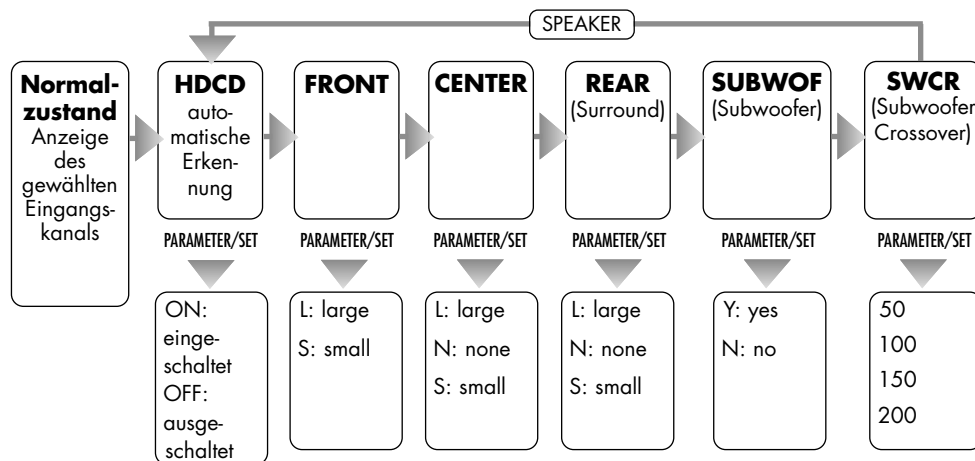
SPEAKER

**Normalzustand**
Anzeige des gewählten Eingangskanals

**HDCD**
automatische Erkennung

**FRONT**

**CENTER**

**REAR**
(Surround)

**SUBWOF**
(Subwoofer)

**SWCR**
(Subwoofer Crossover)

PARAMETER/SET

PARAMETER/SET

PARAMETER/SET

PARAMETER/SET

PARAMETER/SET

PARAMETER/SET

ON: eingeschaltet
OFF: ausgeschaltet

L: large
S: small

L: large
N: none
S: small

L: large
N: none
S: small

Y: yes
N: no

50
100
150
200